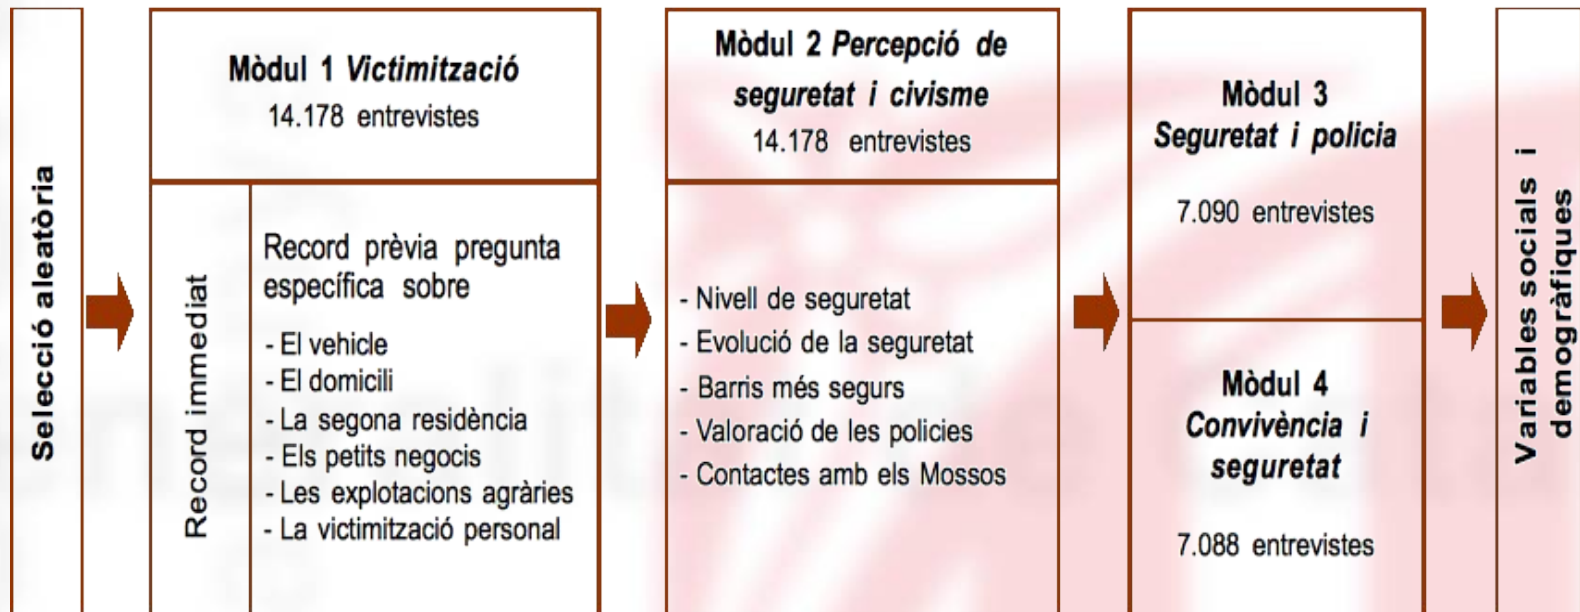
Selecció aleatòria

Mòdul 1 *Victimització*
14.178 entrevistes

Record immediat

Record prèvia pregunta específica sobre

- El vehicle
- El domicili
- La segona residència
- Els petits negocis
- Les explotacions agràries
- La victimització personal

Mòdul 2 *Percepció de seguretat i civisme*
14.178 entrevistes

- Nivell de seguretat
- Evolució de la seguretat
- Barris més segurs
- Valoració de les policies
- Contactes amb els Mossos

Mòdul 3
*Seguretat i policia*

7.090 entrevistes

Mòdul 4
*Convivència i seguretat*

7.088 entrevistes

Variables socials i demogràfiques